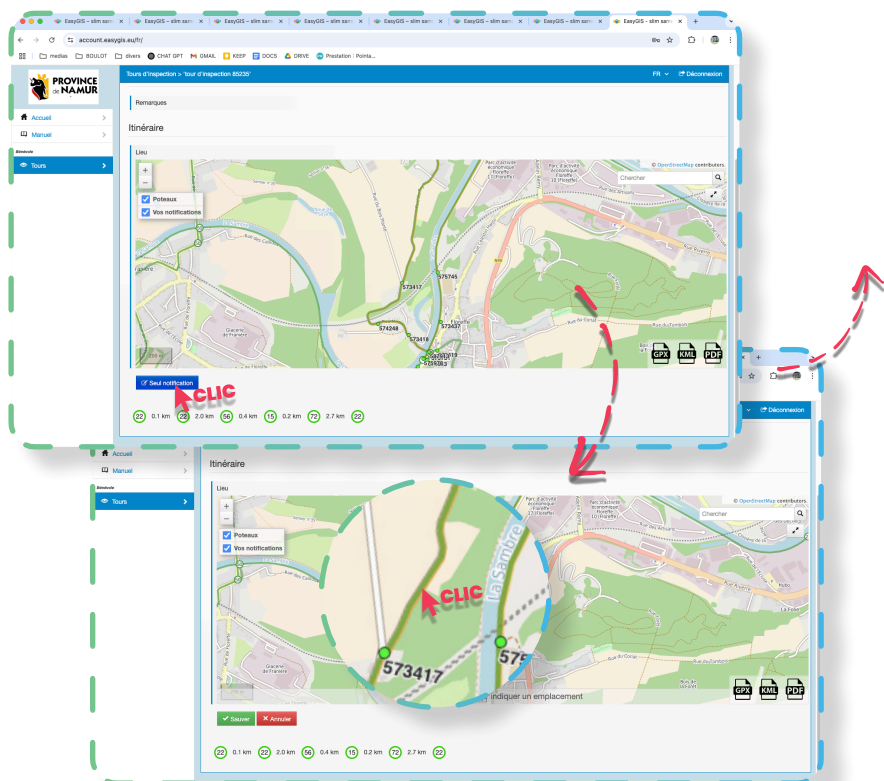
EasyGIS – slim sam
EasyGIS – slim sam
EasyGIS – slim sam
EasyGIS – slim sam
EasyGIS – slim sam
EasyGIS – slim sam
EasyGIS – slim sam
EasyGIS – slim sam
EasyGIS – slim sam

account.easygis.eu/fr/

medias BOULOT divers CHAT GPT GMAIL KEEP DOCS DRIVE Prestation : Pointa...

PROVINCE DE NAMUR

Accueil
Manuel
Bénévole
Tours

Tours d'inspection > 'tour d'inspection 85235'

FR Déconnexion

Remarques

Itinéraire

Lieu

© OpenStreetMap contributors.

Chercher

Poteaux
Vos notifications

573417
575745
574248
573437
573418

GPX KML PDF

Seul notification

CLIC

22 0.1 km 22 2.0 km 56 0.4 km 15 0.2 km 72 2.7 km 22

Déconnexion

Accueil
Manuel
Bénévole
Tours

Itinéraire

Lieu

© OpenStreetMap contributors.

Chercher

Poteaux
Vos notifications

CLIC

La Sambre

573417
575

indiquer un emplacement

GPX KML PDF

Sauver Annuler

22 0.1 km 22 2.0 km 56 0.4 km 15 0.2 km 72 2.7 km 22